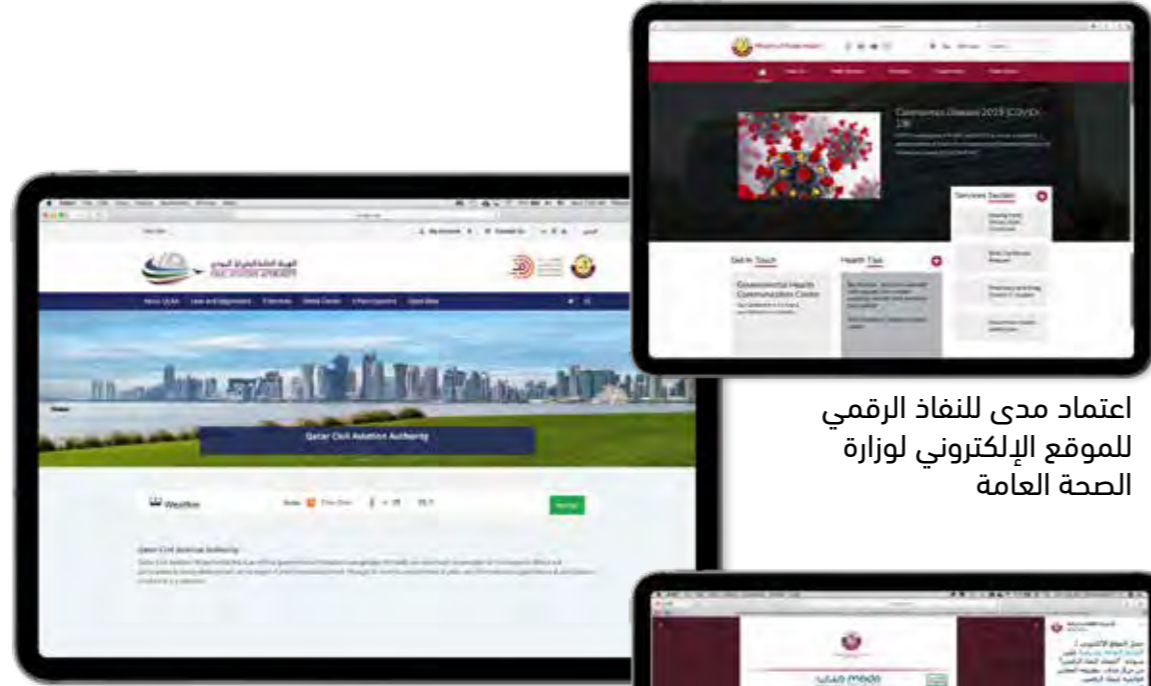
Coronavirus Disease 2019 (COVID-19)

Services Section

Get In Touch

Health Tips

Environmental Health Communication Centre

Qatar Civil Aviation Authority

Weather

اعتماد مدى للنفاذ الرقمي للموقع الإلكتروني لوزارة الصحة العامة

mada